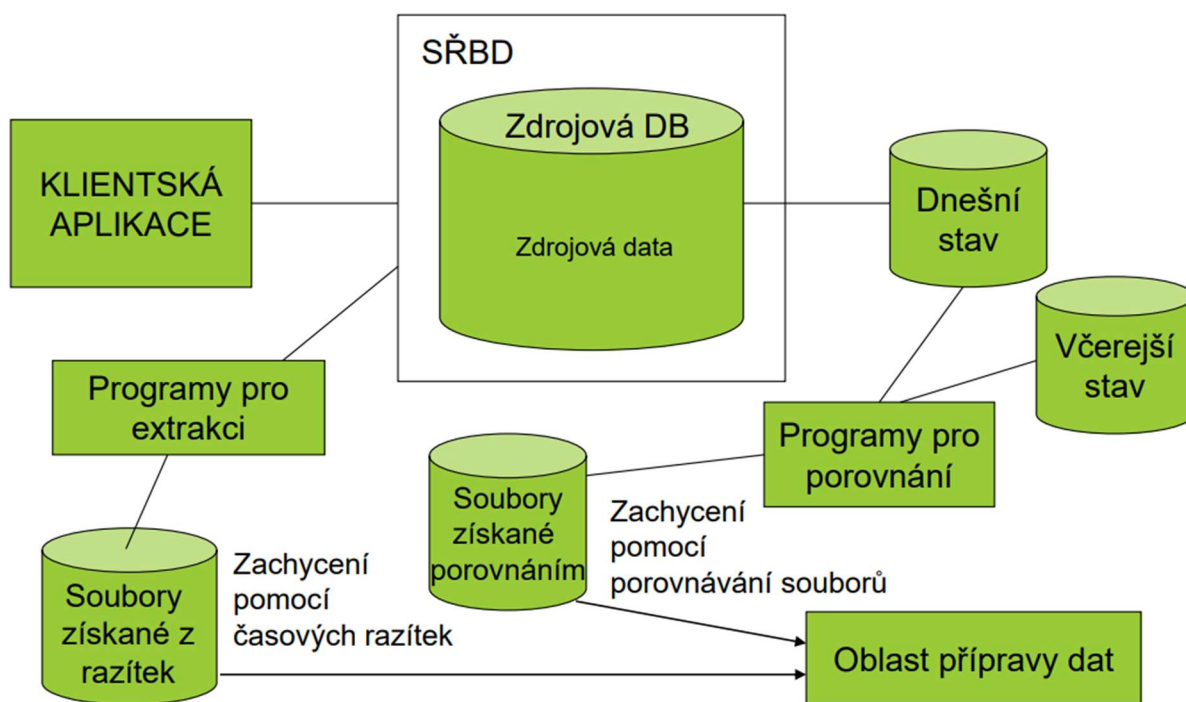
SŘBD

Zdrojová DB

Zdrojová data

KLIENTSKÁ APLIKACE

Dnešní stav

Včerejší stav

Programy pro extrakci

Programy pro porovnání

Soubory získané porovnáním

Zachycení pomocí porovnávání souborů

Soubory získané z razítek

Zachycení pomocí časových razítek

Oblast přípravy dat